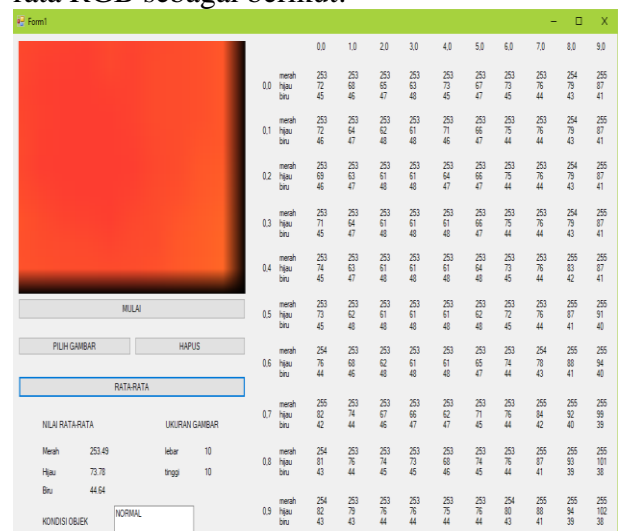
rata RGB sebagai berikut:

Form1

MULAI

PILIH GAMBAR

HAPUS

RATA-RATA

NILAI RATA-RATA

UKURAN GAMBAR

Merah 253.49

lebar 10

Hijau 73.78

tinggi 10

Biru 44.64

KONDISI OBJEK

NORMAL

| | | 0,0 | 1,0 | 2,0 | 3,0 | 4,0 | 5,0 | 6,0 | 7,0 | 8,0 | 9,0 |
|---|---|---|---|---|---|---|---|---|---|---|---|
| 0,0 | merah | 253 | 253 | 253 | 253 | 253 | 253 | 253 | 253 | 254 | 255 |
| | hijau | 72 | 68 | 65 | 63 | 73 | 67 | 73 | 76 | 79 | 87 |
| | biru | 45 | 46 | 47 | 48 | 45 | 47 | 45 | 44 | 43 | 41 |
| 0,1 | merah | 253 | 253 | 253 | 253 | 253 | 253 | 253 | 253 | 254 | 255 |
| | hijau | 72 | 64 | 62 | 61 | 71 | 66 | 75 | 76 | 79 | 87 |
| | biru | 46 | 47 | 48 | 48 | 46 | 47 | 44 | 44 | 43 | 41 |
| 0,2 | merah | 253 | 253 | 253 | 253 | 253 | 253 | 253 | 253 | 254 | 255 |
| | hijau | 69 | 63 | 61 | 61 | 64 | 66 | 75 | 76 | 79 | 87 |
| | biru | 46 | 47 | 48 | 48 | 47 | 47 | 44 | 44 | 43 | 41 |
| 0,3 | merah | 253 | 253 | 253 | 253 | 253 | 253 | 253 | 253 | 254 | 255 |
| | hijau | 71 | 64 | 61 | 61 | 61 | 66 | 75 | 76 | 79 | 87 |
| | biru | 45 | 47 | 48 | 48 | 48 | 47 | 44 | 44 | 43 | 41 |
| 0,4 | merah | 253 | 253 | 253 | 253 | 253 | 253 | 253 | 253 | 255 | 255 |
| | hijau | 74 | 63 | 61 | 61 | 61 | 64 | 73 | 76 | 83 | 87 |
| | biru | 45 | 47 | 48 | 48 | 48 | 48 | 45 | 44 | 42 | 41 |
| 0,5 | merah | 253 | 253 | 253 | 253 | 253 | 253 | 253 | 253 | 255 | 255 |
| | hijau | 73 | 62 | 61 | 61 | 61 | 62 | 72 | 76 | 87 | 91 |
| | biru | 45 | 48 | 48 | 48 | 48 | 48 | 45 | 44 | 41 | 40 |
| 0,6 | merah | 254 | 253 | 253 | 253 | 253 | 253 | 253 | 254 | 255 | 255 |
| | hijau | 76 | 68 | 62 | 61 | 61 | 65 | 74 | 78 | 88 | 94 |
| | biru | 44 | 46 | 48 | 48 | 48 | 47 | 44 | 43 | 41 | 40 |
| 0,7 | merah | 255 | 253 | 253 | 253 | 253 | 253 | 253 | 255 | 255 | 255 |
| | hijau | 82 | 74 | 67 | 66 | 62 | 71 | 76 | 84 | 92 | 99 |
| | biru | 42 | 44 | 46 | 47 | 47 | 45 | 44 | 42 | 40 | 39 |
| 0,8 | merah | 254 | 253 | 253 | 253 | 253 | 253 | 253 | 255 | 255 | 255 |
| | hijau | 81 | 76 | 74 | 73 | 68 | 74 | 76 | 87 | 93 | 101 |
| | biru | 43 | 44 | 45 | 45 | 46 | 45 | 44 | 41 | 39 | 38 |
| 0,9 | merah | 254 | 253 | 253 | 253 | 253 | 253 | 254 | 255 | 255 | 255 |
| | hijau | 82 | 79 | 76 | 76 | 75 | 76 | 80 | 88 | 94 | 102 |
| | biru | 43 | 43 | 44 | 44 | 44 | 44 | 43 | 41 | 39 | 38 |